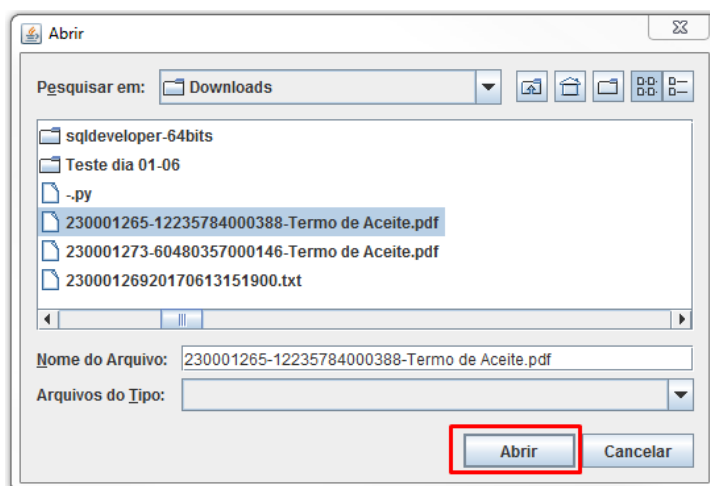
Abrir

Pesquisar em: Downloads

sqldeveloper-64bits
Teste dia 01-06
-.py
230001265-12235784000388-Termo de Aceite.pdf
230001273-60480357000146-Termo de Aceite.pdf
23000126920170613151900.txt

Nome do Arquivo: 230001265-12235784000388-Termo de Aceite.pdf
Arquivos do Tipo:

Abrir
Cancelar